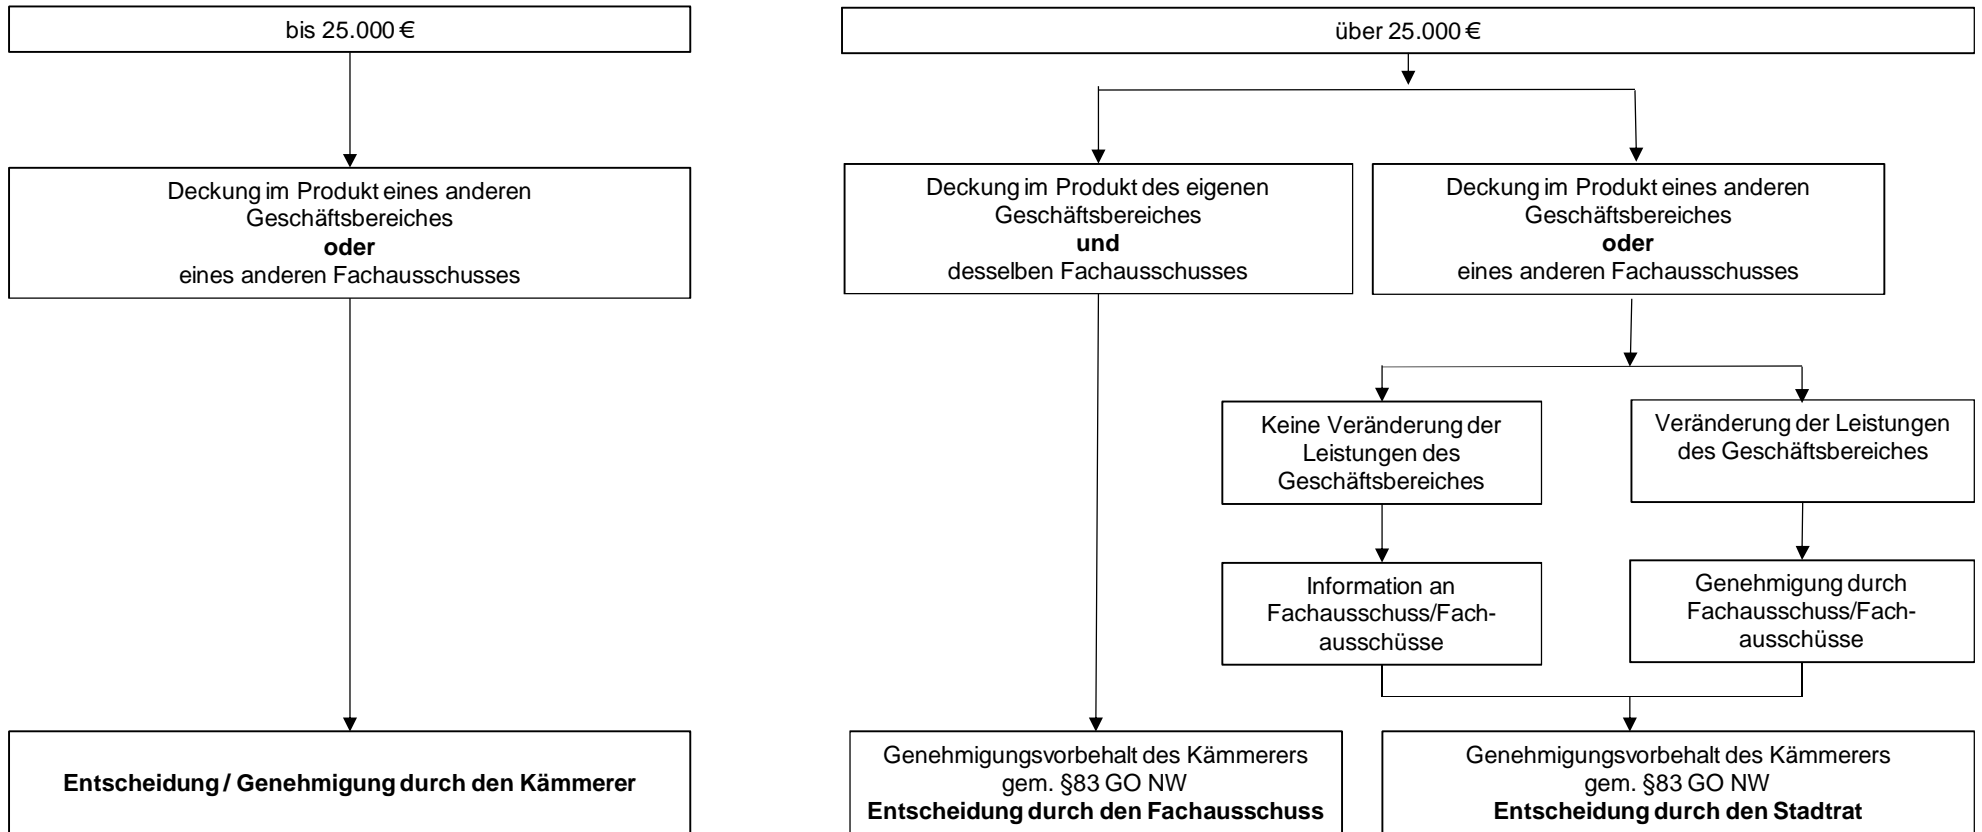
bis 25.000 €

Deckung im Produkt eines anderen Geschäftsbereiches
**oder**
eines anderen Fachausschusses

**Entscheidung / Genehmigung durch den Kämmerer**

über 25.000 €

Deckung im Produkt des eigenen Geschäftsbereiches
**und**
desselben Fachausschusses

Deckung im Produkt eines anderen Geschäftsbereiches
**oder**
eines anderen Fachausschusses

Keine Veränderung der Leistungen des Geschäftsbereiches

Veränderung der Leistungen des Geschäftsbereiches

Information an Fachausschuss/Fachausschüsse

Genehmigung durch Fachausschuss/Fachausschüsse

Genehmigungsvorbehalt des Kämmerers gem. §83 GO NW
**Entscheidung durch den Fachausschuss**

Genehmigungsvorbehalt des Kämmerers gem. §83 GO NW
**Entscheidung durch den Stadtrat**